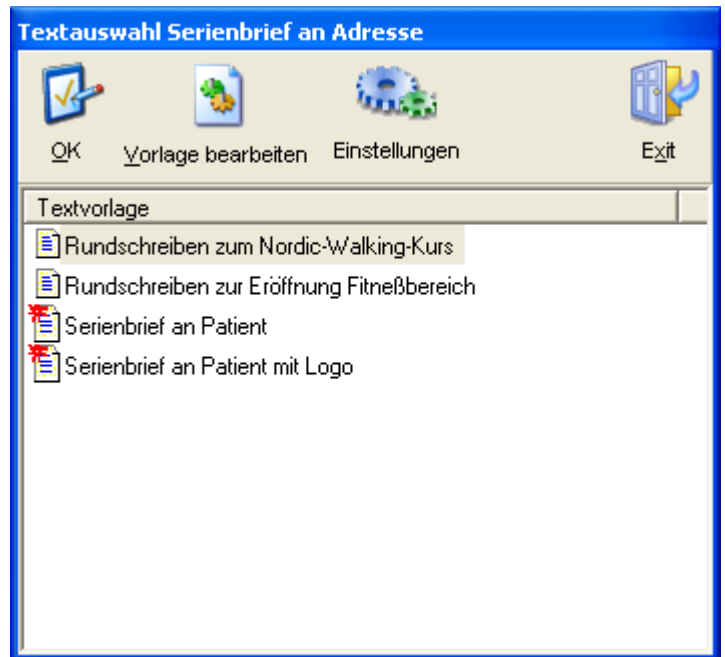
Textauswahl Serienbrief an Adresse

OK

Vorlage bearbeiten

Einstellungen

Exit

Textvorlage

Rundschreiben zum Nordic-Walking-Kurs

Rundschreiben zur Eröffnung Fitneßbereich

Serienbrief an Patient

Serienbrief an Patient mit Logo